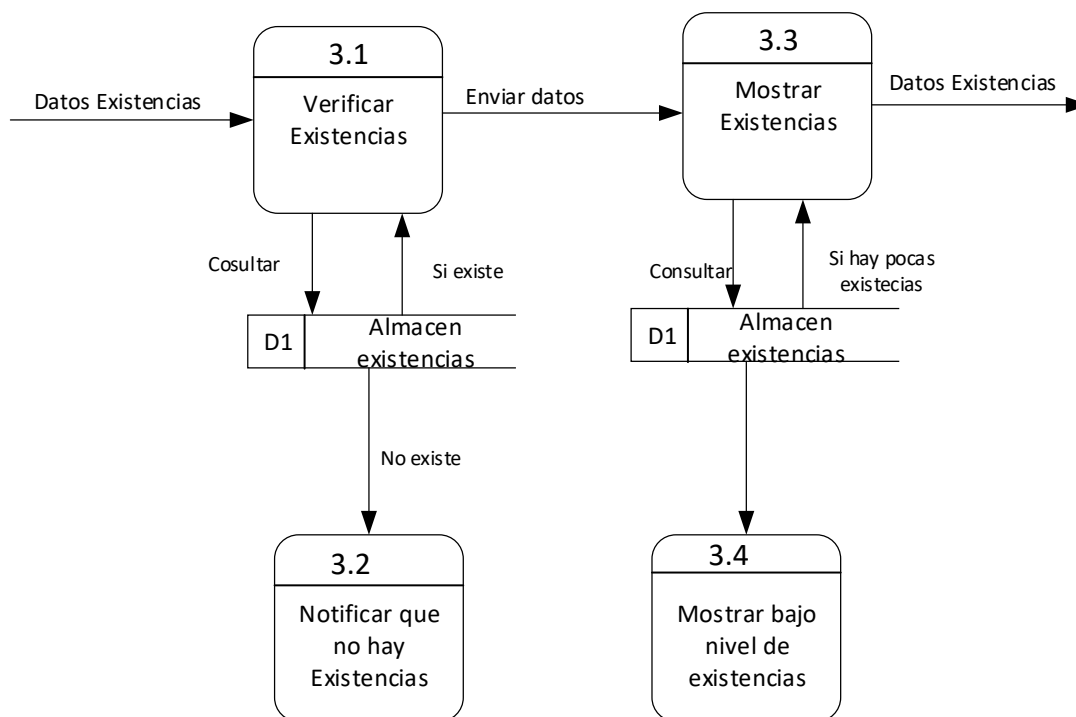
Datos Existencias

3.1

Verificar Existencias

Enviar datos

3.3

Mostrar Existencias

Datos Existencias

Cosultar

Si existe

D1

Almacen existencias

No existe

3.2

Notificar que no hay Existencias

Consultar

Si hay pocas existecias

D1

Almacen existencias

3.4

Mostrar bajo nivel de existencias